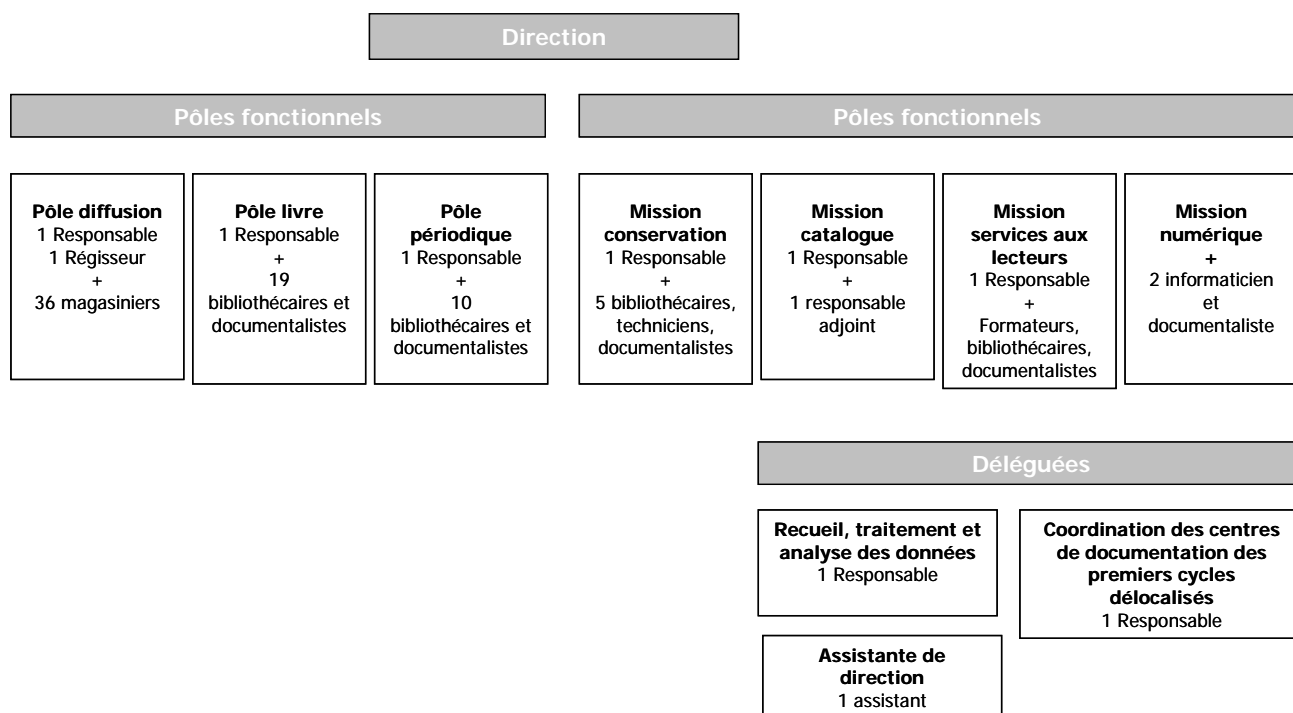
Direction

Pôles fonctionnels

Pôles fonctionnels

Pôle diffusion
1 Responsable
1 Régisseur
+
36 magasiniers

Pôle livre
1 Responsable
+
19
bibliothécaires et documentalistes

Pôle périodique
1 Responsable
+
10
bibliothécaires et documentalistes

Mission conservation
1 Responsable
+
5 bibliothécaires, techniciens, documentalistes

Mission catalogue
1 Responsable
+
1 responsable adjoint

Mission services aux lecteurs
1 Responsable
+
Formateurs, bibliothécaires, documentalistes

Mission numérique
+
2 informaticien et documentaliste

Déléguées

Recueil, traitement et analyse des données
1 Responsable

Coordination des centres de documentation des premiers cycles délocalisés
1 Responsable

Assistante de direction
1 assistant